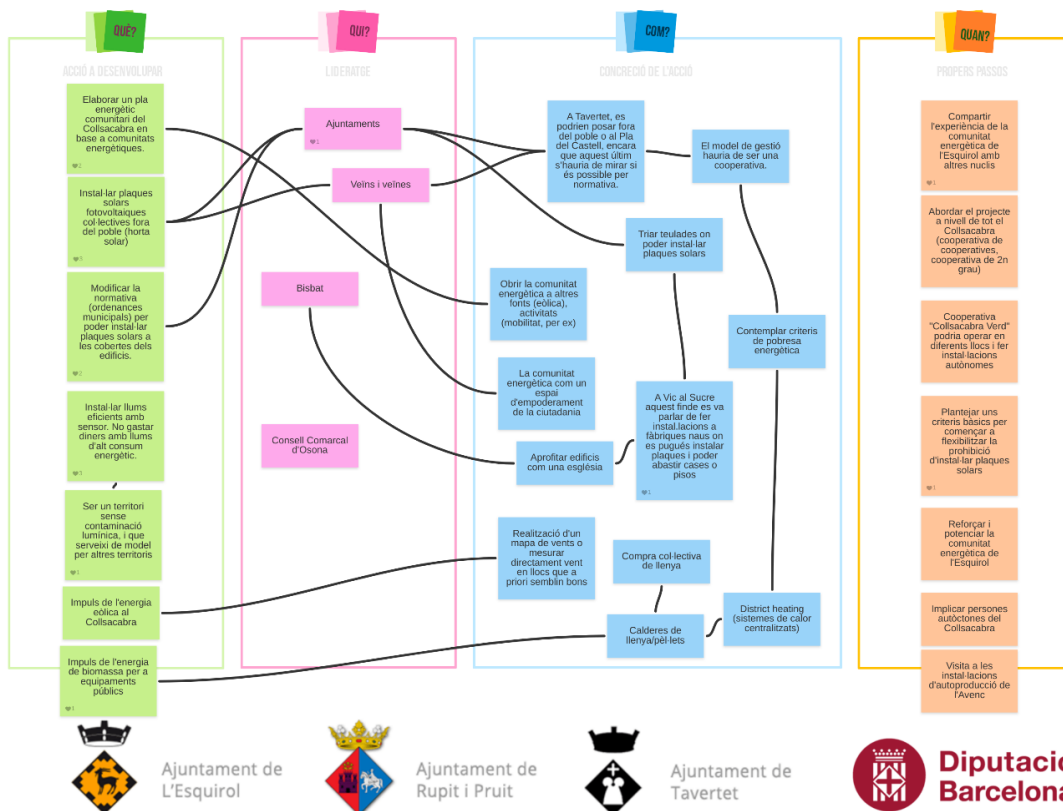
QUÈ?

ACCIÓ A DESENVOLUPAR

Elaborar un pla energètic comunitari del Collsacabra en base a comunitats energètiques.

2

Instal·lar plaques solars fotovoltaiques col·lectives fora del poble (horta solar)

1

Modificar la normativa (ordenances municipals) per poder instal·lar plaques solars a les cobertes dels edificis.

3

Instal·lar llums eficients amb sensor. No gastar diners amb llums d'alt consum energètic.

Ser un territori sense contaminació lumínica, i que serveixi de model per altres territoris

1

Impuls de l'energia eòlica al Collsacabra

Impuls de l'energia de biomassa per a equipaments públics

1

QUI?

LIDERATGE

Ajuntaments

1

Veïns i veïnes

1

Bisbat

Consell Comarcal d'Osona

COM?

CONCRECIÓ DE L'ACCIÓ

A Tavertet, es podrien posar fora del poble o al Pla del Castell, encara que aquest últim s'hauria de mirar si és possible per normativa.

El model de gestió hauria de ser una cooperativa.

Triar teulades on poder instal·lar plaques solars

Obrir la comunitat energètica a altres fonts (eòlica), activitats (mobilitat, per ex)

Contemplar criteris de pobresa energètica

La comunitat energètica com un espai d'empoderament de la ciutadania

A Vic al Sucre aquest finde es va parlar de fer instal.lacions a fàbriques naus on es pugués instalar plaques i poder abastir cases o pisos

1

Aprofitar edificis com una església

Realització d'un mapa de vents o mesurar directament vent en llocs que a priori semblin bons

Compra col·lectiva de llenya

District heating (sistemes de calor centralitzats)

Calderes de llenya/pèl·lets

QUAN?

PROPERS PASSOS

Compartir l'experiència de la comunitat energètica de l'Esquirol amb altres nuclis

1

Abordar el projecte a nivell de tot el Collsacabra (cooperativa de cooperatives, cooperativa de 2n grau)

Cooperativa "Collsacabra Verd" podria operar en diferents llocs i fer instal·lacions autònomes

Plantejar uns criteris bàsics per començar a flexibilitzar la prohibició d'instal·lar plaques solars

1

Reforçar i potenciar la comunitat energètica de l'Esquirol

Implicar persones autòctones del Collsacabra

Visita a les instal·lacions d'autoproducció de l'Avenc

Ajuntament de L'Esquirol

Ajuntament de Rupit i Pruit

Ajuntament de Tavertet

Diputació Barcelona